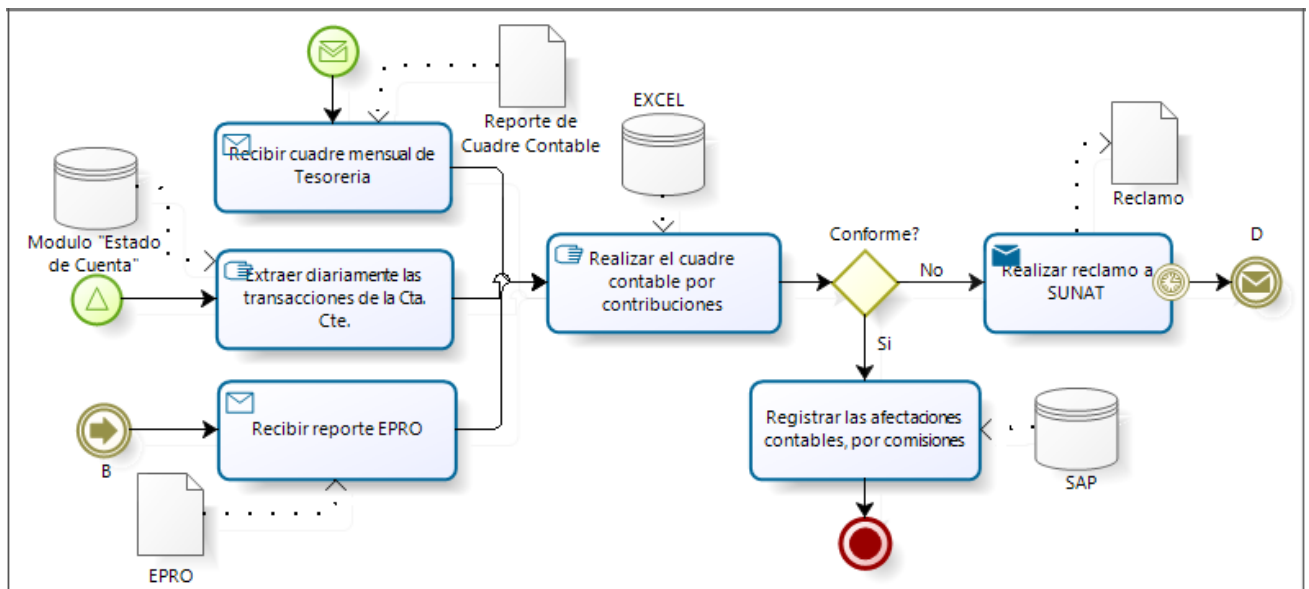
Reporte de Cuadre Contable

Recibir cuadre mensual de Tesoreria

EXCEL

Reclamo

Modulo "Estado de Cuenta"

Extraer diariamente las transacciones de la Cta. Cte.

Realizar el cuadre contable por contribuciones

Conforme?

No

Realizar reclamo a SUNAT

D

Si

Recibir reporte EPRO

B

Registrar las afectaciones contables, por comisiones

SAP

EPRO